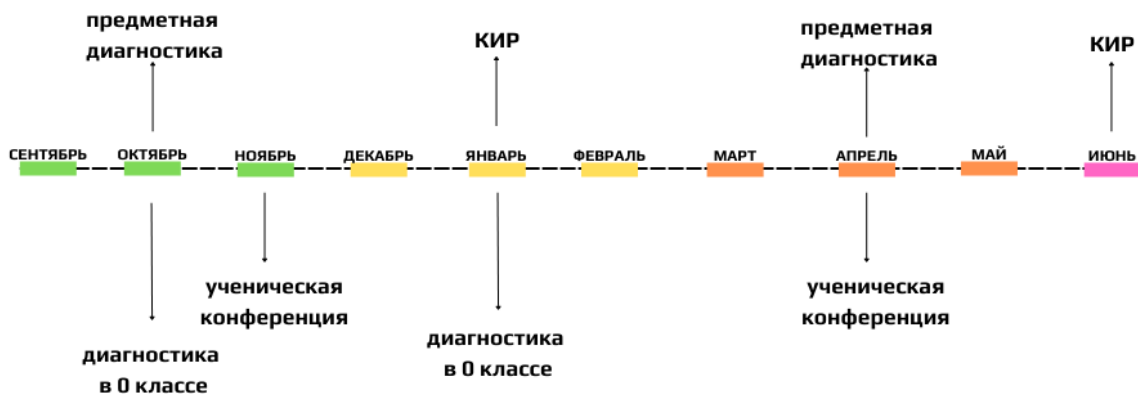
предметная диагностика

КИР

предметная диагностика

КИР

СЕНТЯБРЬ ОКТЯБРЬ НОЯБРЬ ДЕКАБРЬ ЯНВАРЬ ФЕВРАЛЬ МАРТ АПРЕЛЬ МАЙ ИЮНЬ

ученическая конференция

ученическая конференция

диагностика в 0 классе

диагностика в 0 классе